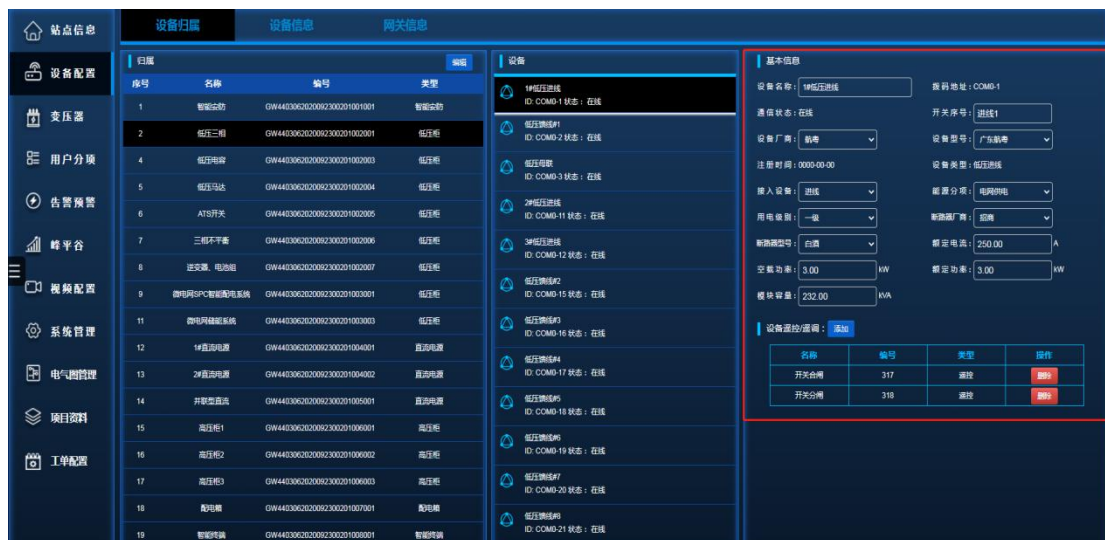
站点信息
设备配置
变压器
用户分项
告警预警
峰平谷
视频配置
系统管理
电气图管理
项目资料
工单配置

设备归属 设备信息 网关信息

归属 编辑

| 序号 | 名称 | 编号 | 类型 |
|---|---|---|---|
| 1 | 智能安防 | GW440306202009230201001001 | 智能安防 |
| 2 | 低压三相 | GW440306202009230201002001 | 低压柜 |
| 4 | 低压电容 | GW440306202009230201002003 | 低压柜 |
| 5 | 低压马达 | GW440306202009230201002004 | 低压柜 |
| 6 | ATS开关 | GW440306202009230201002005 | 低压柜 |
| 7 | 三相不平衡 | GW440306202009230201002006 | 低压柜 |
| 8 | 逆变器、电池组 | GW440306202009230201002007 | 低压柜 |
| 9 | 微电网SPC智能配电系统 | GW440306202009230201003001 | 低压柜 |
| 11 | 微电网储能系统 | GW440306202009230201003003 | 低压柜 |
| 12 | 1#直流电源 | GW440306202009230201004001 | 直流电源 |
| 13 | 2#直流电源 | GW440306202009230201004002 | 直流电源 |
| 14 | 并联型直流 | GW440306202009230201005001 | 直流电源 |
| 15 | 高压柜1 | GW440306202009230201006001 | 高压柜 |
| 16 | 高压柜2 | GW440306202009230201006002 | 高压柜 |
| 17 | 高压柜3 | GW440306202009230201006003 | 高压柜 |
| 18 | 配电箱 | GW440306202009230201007001 | 配电箱 |
| 19 | 智能终端 | GW440306202009230201008001 | 智能终端 |

设备
1#低压进线 ID: COM0-1 状态：在线
低压馈线#1 ID: COM0-2 状态：在线
低压母联 ID: COM0-3 状态：在线
2#低压进线 ID: COM0-11 状态：在线
3#低压进线 ID: COM0-12 状态：在线
低压馈线#2 ID: COM0-15 状态：在线
低压馈线#3 ID: COM0-16 状态：在线
低压馈线#4 ID: COM0-17 状态：在线
低压馈线#5 ID: COM0-18 状态：在线
低压馈线#6 ID: COM0-19 状态：在线
低压馈线#7 ID: COM0-20 状态：在线
低压馈线#8 ID: COM0-21 状态：在线

基本信息
设备名称：1#低压进线 首码地址：COM0-1
通信状态：在线 开关序号：进线1
设备厂商：航奇 设备型号：广东航奇
注册时间：0000-00-00 设备类型：低压进线
接入设备：进线 能源分项：电网供电
用电级别：一级 断路器厂商：招商
断路器型号：自锁 额定电流：250.00 A
空载功率：3.00 kW 额定功率：3.00 kW
模块容量：232.00 kVA

设备遥控/遥调： 添加

| 名称 | 编号 | 类型 | 操作 |
|---|---|---|---|
| 开关合闸 | 317 | 遥控 | 删除 |
| 开关分闸 | 318 | 遥控 | 删除 |